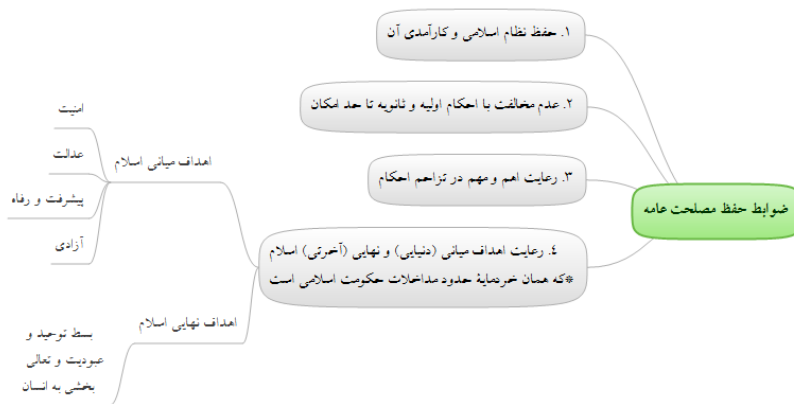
ضوابط حفظ مصلحت عامه

۱. حفظ نظام اسلامی و کارآمدی آن

۲. عدم مخالفت با احکام اولیه و ثانویه تا حد امکان

۳. رعایت اهم و مهم در تزاحم احکام

٤. رعایت اهداف میانی (دنیایی) و نهایی (آخرتی) اسلام
*که همان خرنمایهٔ حدود مداخلات حکومت اسلامی است

اهداف میانی اسلام

امنیت

عدالت

پیشرفت و رفاه

آزادی

اهداف نهایی اسلام

بسط توحید و عبودیت و تعالی بخشی به انسان